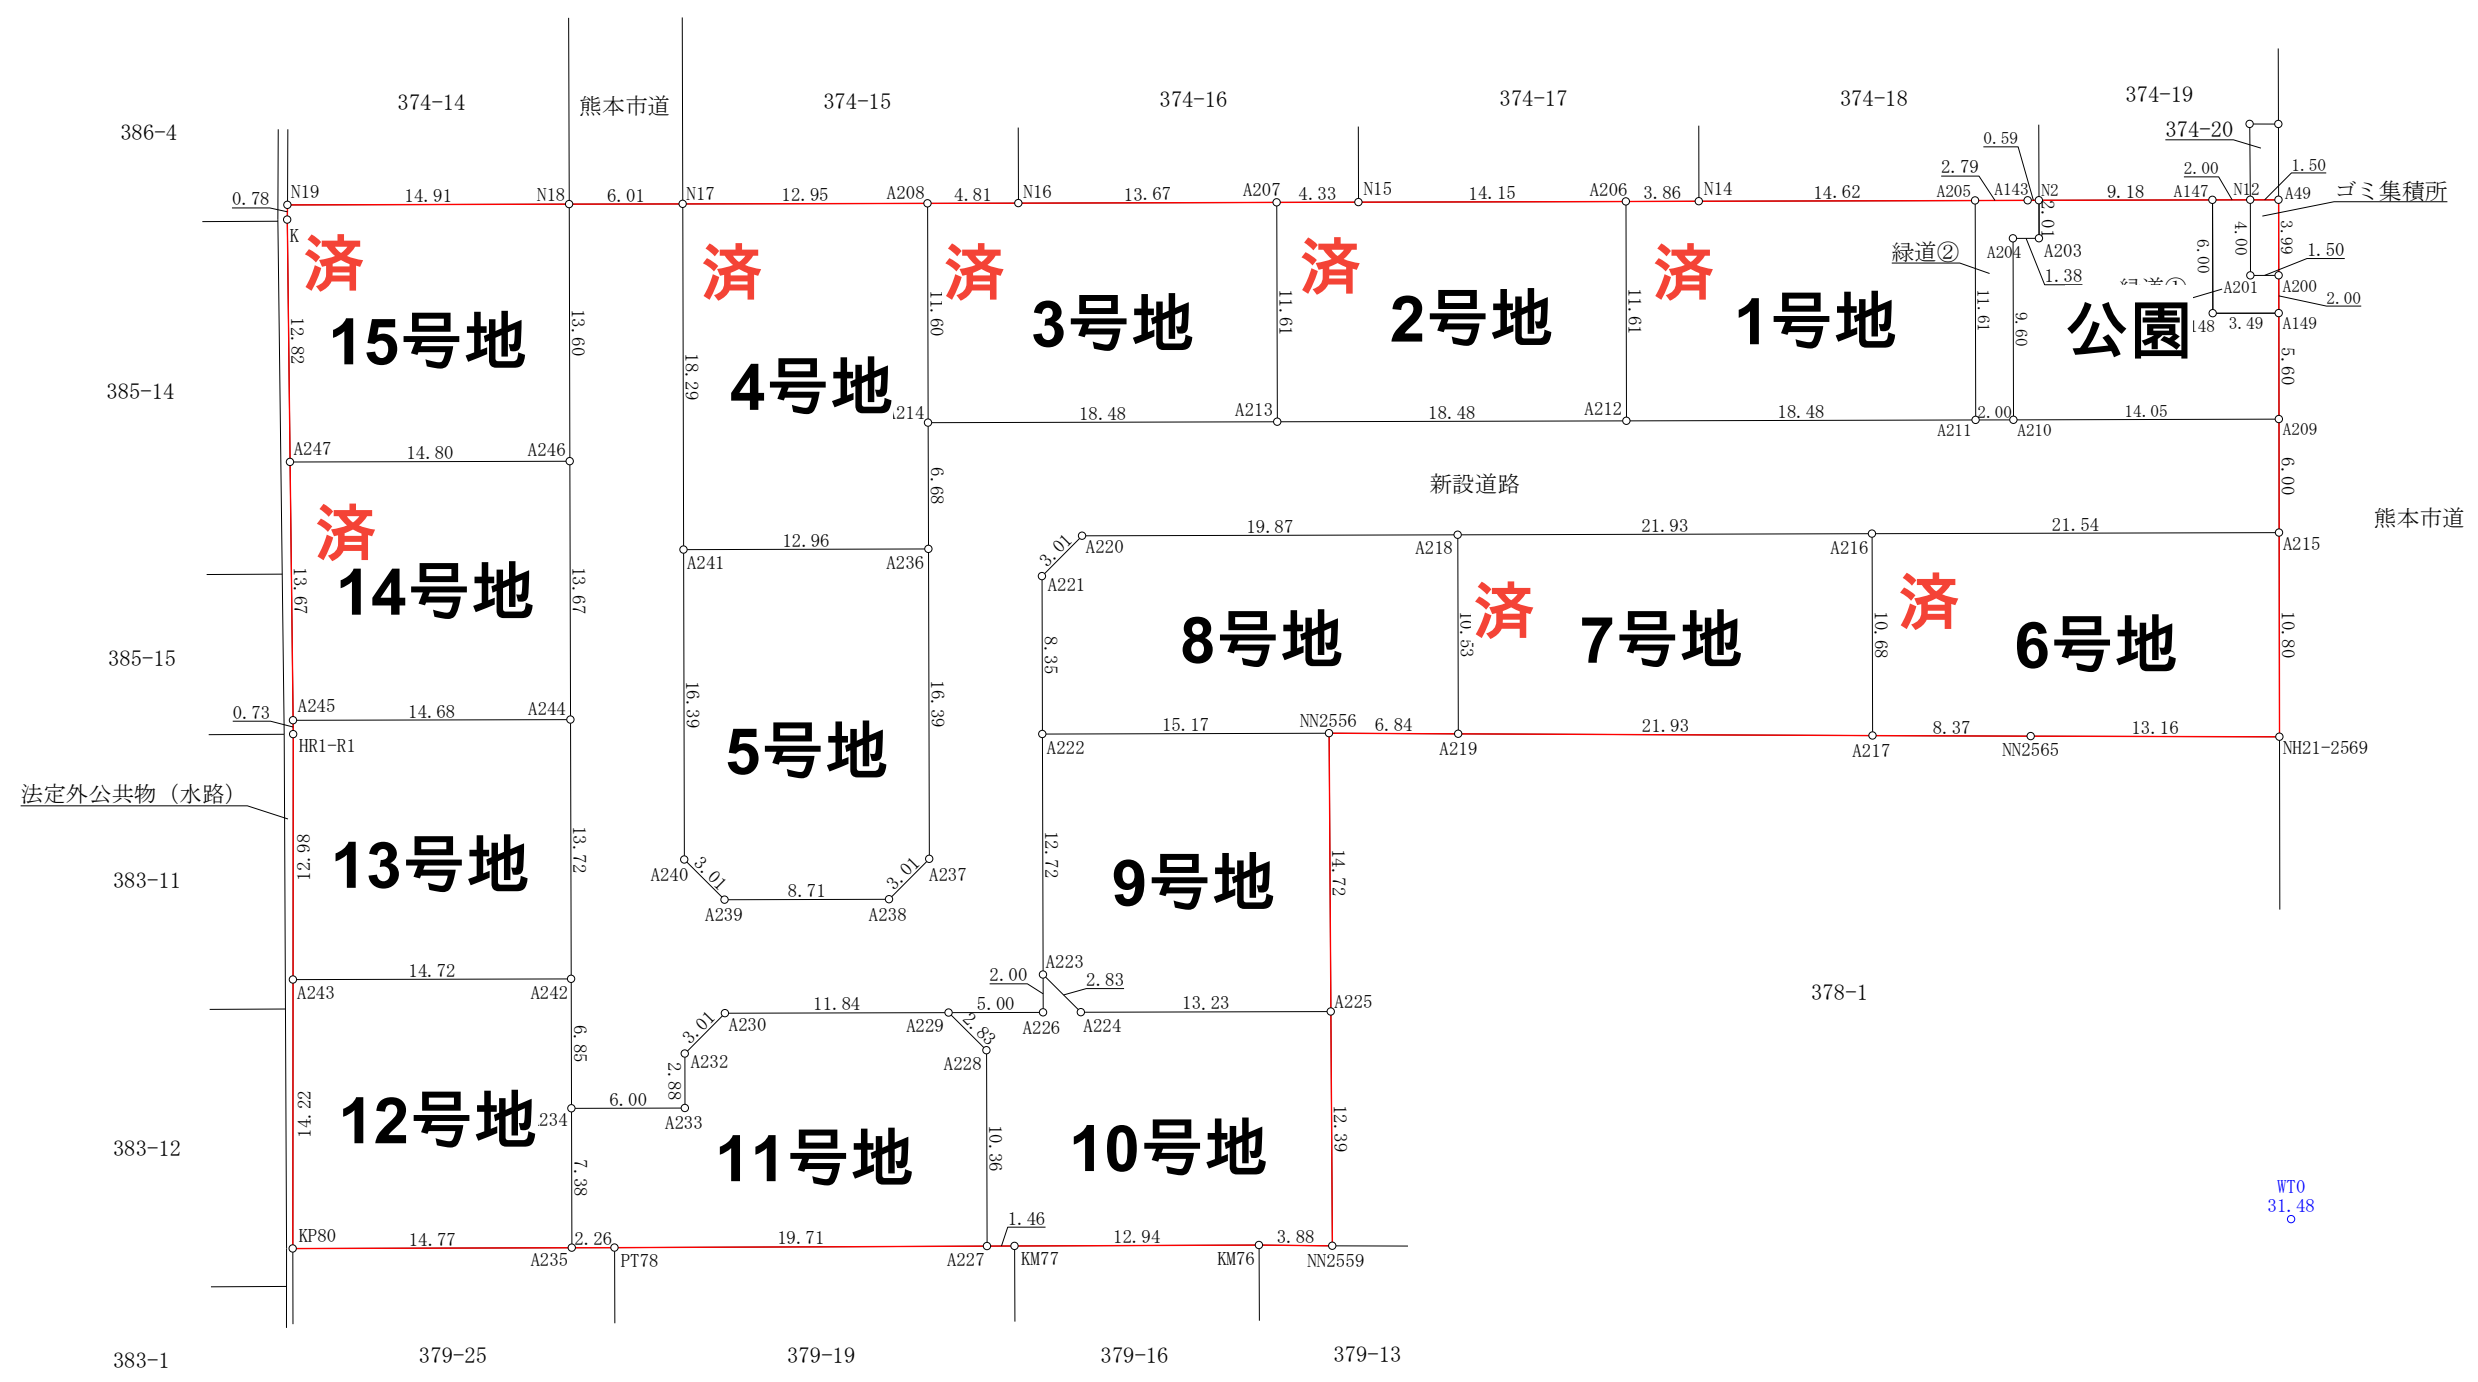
374-14
熊本市道
374-15
374-16
374-17
374-18
374-19
374-20
386-4
385-14
385-15
383-11
383-12
383-1
378-1
熊本市道
ゴミ集積所
緑道②
新設道路
法定外公共物（水路）

済 15号地
済 4号地
済 3号地
済 2号地
済 1号地
公園
済 14号地
5号地
8号地
済 7号地
済 6号地
13号地
9号地
12号地
11号地
10号地

0.78 N19 14.91 N18 6.01 N17 12.95 A208 4.81 N16 13.67 A207 4.33 N15 14.15 A206 3.86 N14 14.62 A205 A143 N2 9.18 A147 N12 A49
0.59 2.79 2.00 1.50 2.01 A204 A203 1.38 6.00 4.00 3.99 1.50 A201 A200 2.00 A149 148 3.49 9.60 5.60
K 12.82 13.60 18.29 11.60 11.61 11.61 11.61
A214 18.48 A213 18.48 A212 18.48 A211 2.00 A210 14.05 A209 6.00
A247 14.80 A246 6.68
A241 12.96 A236
13.67 13.67 16.39 16.39
3.01 A220 19.87 A218 21.93 A216 21.54 A215
A221 8.35 10.53 10.68 10.80
0.73 A245 14.68 A244 15.17 NN2556 6.84 A222 A219 21.93 A217 8.37 NN2565 13.16 NH21-2569
HR1-R1
12.98 13.72 12.72 14.72
A240 3.01 8.71 3.01 A237 A239 A238
A223 2.00 2.83 5.00 A226 A224 13.23 A225
A243 14.72 A242
3.01 A230 11.84 A229 2.83 A228
A232 2.88 6.85 6.00 A233 234
14.22 7.38 10.36 12.39
KP80 14.77 2.26 A235 PT78 19.71 A227 1.46 KM77 12.94 KM76 3.88 NN2559
379-25
379-19
379-16
379-13
WTO
31.48